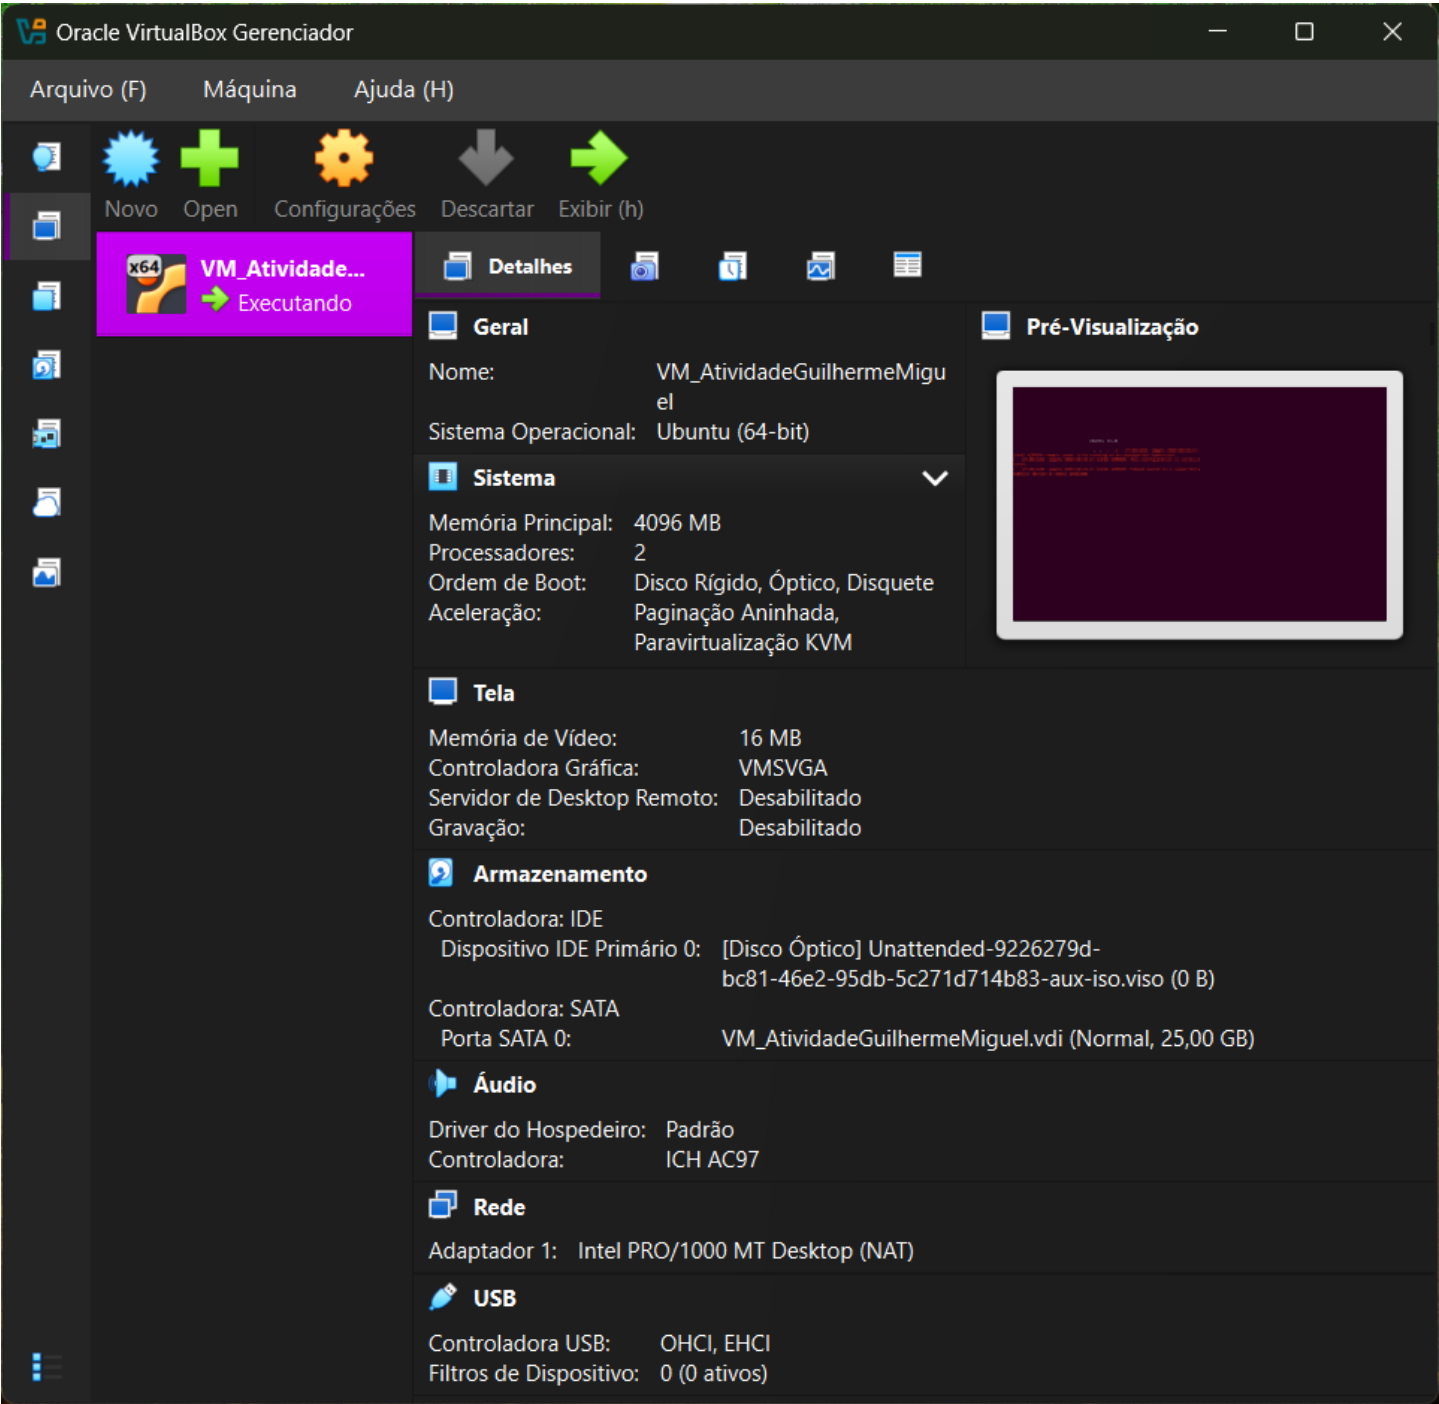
Oracle VirtualBox Gerenciador

Arquivo (F) Máquina Ajuda (H)

Novo Open Configurações Descartar Exibir (h)

x64 VM_Atividade...
Executando

Detalhes

Geral

Nome: VM_AtividadeGuilhermeMiguel
Sistema Operacional: Ubuntu (64-bit)

Sistema

Memória Principal: 4096 MB
Processadores: 2
Ordem de Boot: Disco Rígido, Óptico, Disquete
Aceleração: Paginação Aninhada, Paravirtualização KVM

Pré-Visualização

Tela

Memória de Vídeo: 16 MB
Controladora Gráfica: VMSVGA
Servidor de Desktop Remoto: Desabilitado
Gravação: Desabilitado

Armazenamento

Controladora: IDE
Dispositivo IDE Primário 0: [Disco Óptico] Unattended-9226279d-bc81-46e2-95db-5c271d714b83-aux-iso.viso (0 B)
Controladora: SATA
Porta SATA 0: VM_AtividadeGuilhermeMiguel.vdi (Normal, 25,00 GB)

Áudio

Driver do Hospedeiro: Padrão
Controladora: ICH AC97

Rede

Adaptador 1: Intel PRO/1000 MT Desktop (NAT)

USB

Controladora USB: OHCI, EHCI
Filtros de Dispositivo: 0 (0 ativos)